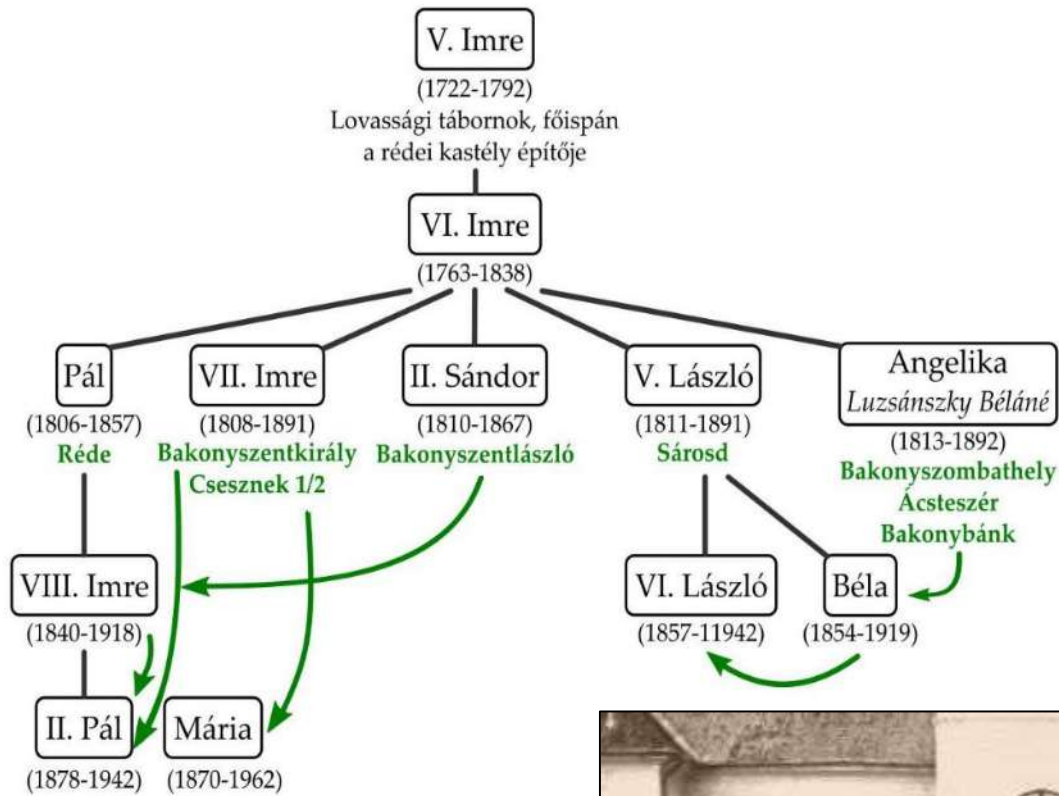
V. Imre
(1722-1792)
Lovassági tábornok, főispán
a rédei kastély építője

VI. Imre
(1763-1838)

Pál
(1806-1857)
Réde

VII. Imre
(1808-1891)
Bakonyszentkirály
Csesznek 1/2

II. Sándor
(1810-1867)
Bakonyszentlászló

V. László
(1811-1891)
Sárosd

Angelika
Luzsánszky Béláné
(1813-1892)
Bakonyszombathely
Ácsteszér
Bakonybánk

VIII. Imre
(1840-1918)

VI. László
(1857-11942)

Béla
(1854-1919)

II. Pál
(1878-1942)

Mária
(1870-1962)